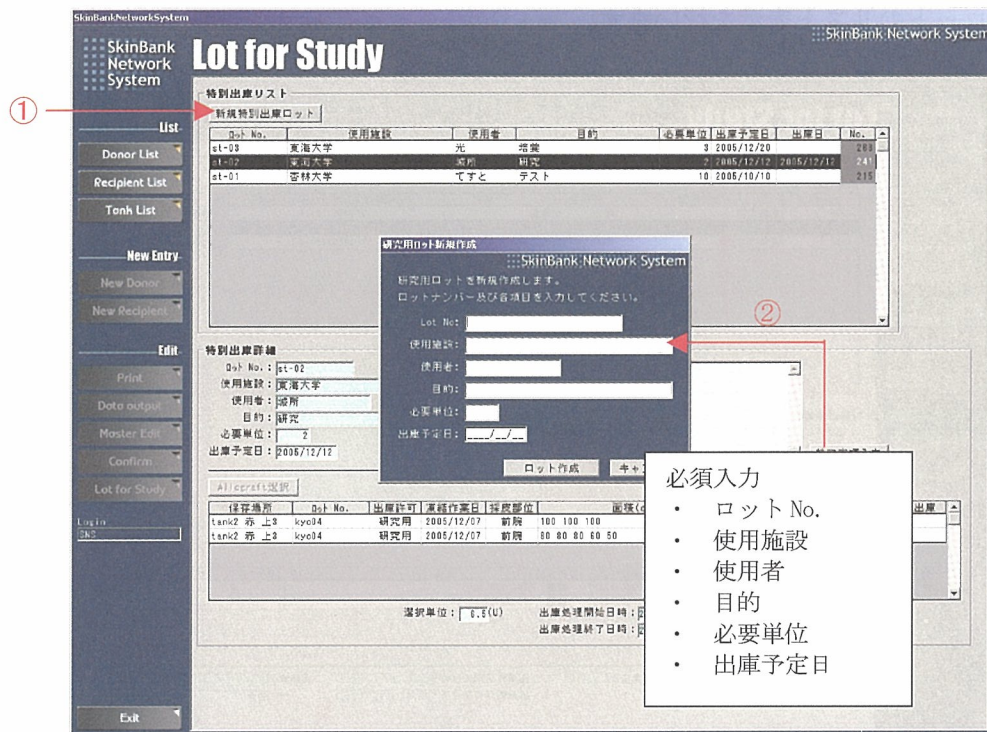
SkinBankNetworkSystem

SkinBank Network System

Lot for Study

SkinBank Network System

①

List
Donor List
Recipient List
Tonk List

New Entry
New Donor
New Recipient

Edit
Print
Data output
Master Edit
Confirm
Lot for Study

Login
SNS

Exit

特別出庫リスト
新規特別出庫ロット

| ロット No. | 使用施設 | 使用者 | 目的 | 必要単位 | 出庫予定日 | 出庫日 | No. |
|---|---|---|---|---|---|---|---|
| st-03 | 東海大学 | 光 | 培養 | 3 | 2005/12/20 | | 283 |
| st-02 | 東海大学 | 滅所 | 研究 | 2 | 2005/12/12 | 2005/12/12 | 241 |
| st-01 | 杏林大学 | てすと | テスト | 10 | 2005/10/10 | | 215 |

研究用ロット新規作成
SkinBank Network System
研究用ロットを新規作成します。
ロットナンバー及び各項目を入力してください。
Lot No:
使用施設:
使用者:
目的:
必要単位:
出庫予定日: ____/__/__
ロット作成
キャ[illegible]

②

特別出庫詳細
ロット No.: st-02
使用施設: 東海大学
使用者: 滅所
目的: 研究
必要単位: 2
出庫予定日: 2005/12/12

Allograft選択

| 保存場所 | ロット No. | 出庫許可 | 凍結作業日 | 採皮部位 | 面積(c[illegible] | 出庫 |
|---|---|---|---|---|---|---|
| tank2 赤 上3 | kyo04 | 研究用 | 2005/12/07 | 前腕 | 100 100 100 | |
| tank2 赤 上3 | kyo04 | 研究用 | 2005/12/07 | 前腕 | 80 80 80 60 50 | |

選択単位: 6.5(U)
出庫処理開始日時:
出庫処理終了日時:

必須入力
・ ロット No.
・ 使用施設
・ 使用者
・ 目的
・ 必要単位
・ 出庫予定日